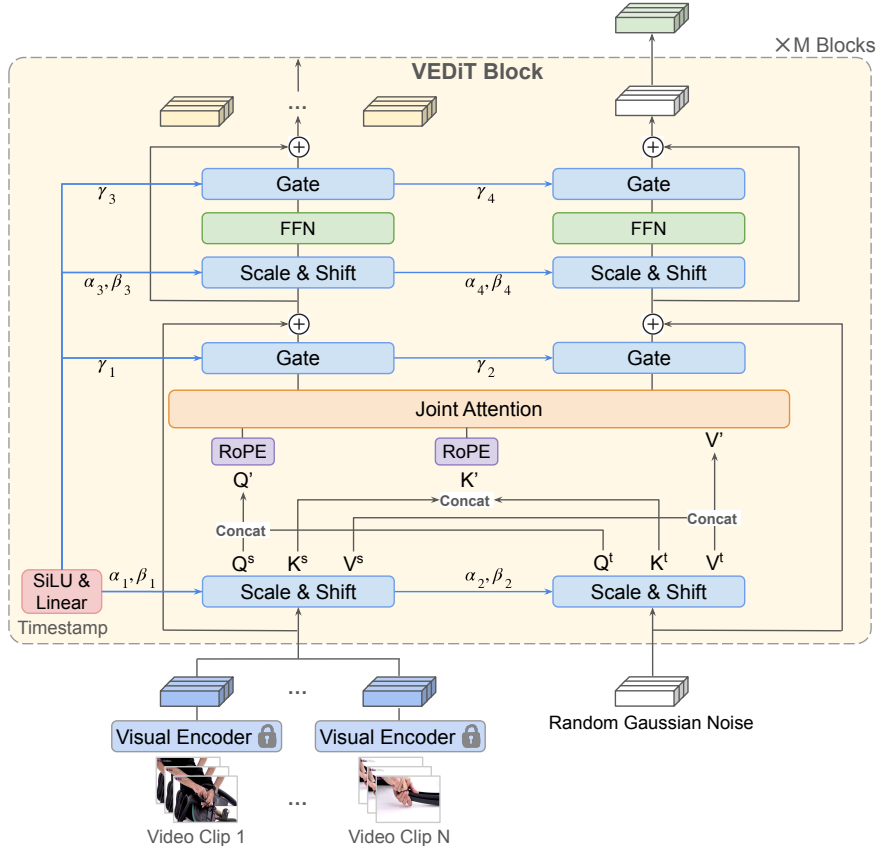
×M Blocks

VEDiT Block

...

$\oplus$

$\oplus$

$\gamma_3$

Gate

$\gamma_4$

Gate

FFN

FFN

$\alpha_3, \beta_3$

Scale & Shift

$\alpha_4, \beta_4$

Scale & Shift

$\oplus$

$\oplus$

$\gamma_1$

Gate

$\gamma_2$

Gate

Joint Attention

RoPE

RoPE

V'

Q'

K'

Concat

Concat

Concat

$Q^s$ $K^s$ $V^s$

$Q^t$ $K^t$ $V^t$

SiLU & Linear

$\alpha_1, \beta_1$

Scale & Shift

$\alpha_2, \beta_2$

Scale & Shift

Timestamp

...

Visual Encoder

Visual Encoder

Random Gaussian Noise

...

Video Clip 1

Video Clip N